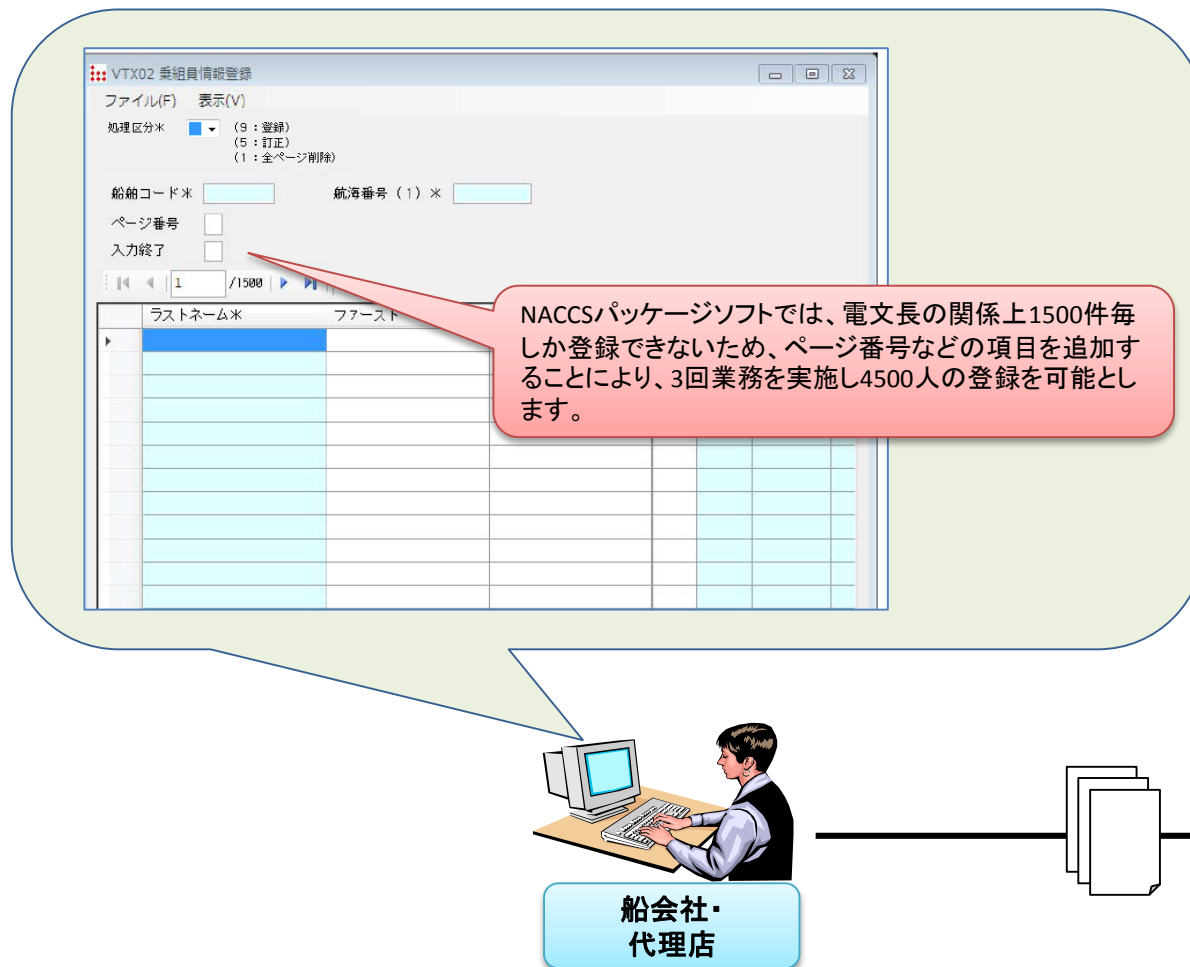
VTX02 乗組員情報登録

ファイル(F) 表示(V)

処理区分※ (9：登録) (5：訂正) (1：全ページ削除)

船舶コード※ 航海番号（1）※

ページ番号

入力終了

1 /1500

ラストネーム※ ファースト

NACCSパッケージソフトでは、電文長の関係上1500件毎しか登録できないため、ページ番号などの項目を追加することにより、3回業務を実施し4500人の登録を可能とします。

船会社・代理店